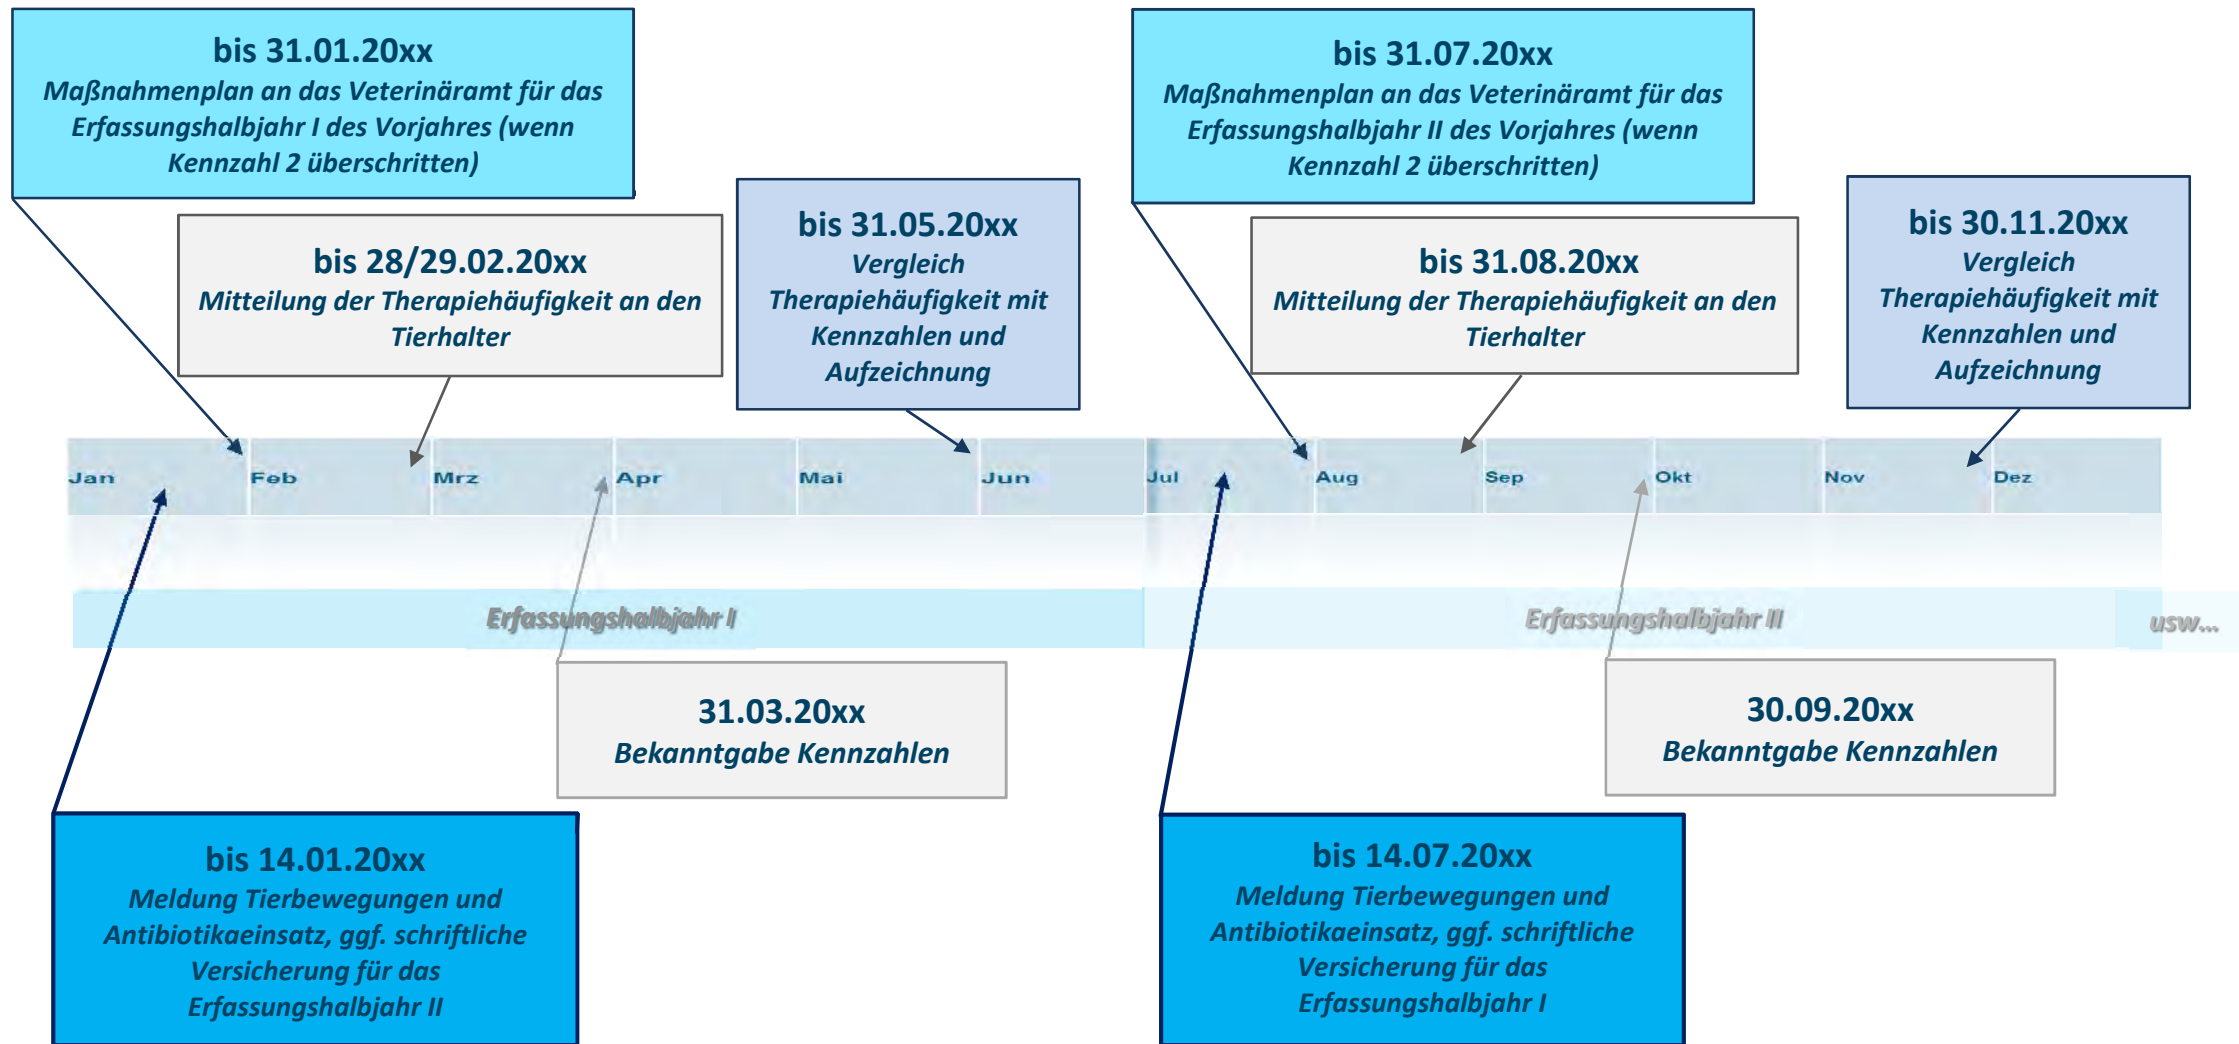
bis 31.01.20xx
Maßnahmenplan an das Veterinäramt für das Erfassungshalbjahr I des Vorjahres (wenn Kennzahl 2 überschritten)

bis 28/29.02.20xx
Mitteilung der Therapiehäufigkeit an den Tierhalter

bis 31.05.20xx
Vergleich Therapiehäufigkeit mit Kennzahlen und Aufzeichnung

bis 31.07.20xx
Maßnahmenplan an das Veterinäramt für das Erfassungshalbjahr II des Vorjahres (wenn Kennzahl 2 überschritten)

bis 31.08.20xx
Mitteilung der Therapiehäufigkeit an den Tierhalter

bis 30.11.20xx
Vergleich Therapiehäufigkeit mit Kennzahlen und Aufzeichnung

Jan Feb Mrz Apr Mai Jun Jul Aug Sep Okt Nov Dez

Erfassungshalbjahr I

Erfassungshalbjahr II

usw...

31.03.20xx
Bekanntgabe Kennzahlen

30.09.20xx
Bekanntgabe Kennzahlen

bis 14.01.20xx
Meldung Tierbewegungen und Antibiotikaeinsatz, ggf. schriftliche Versicherung für das Erfassungshalbjahr II

bis 14.07.20xx
Meldung Tierbewegungen und Antibiotikaeinsatz, ggf. schriftliche Versicherung für das Erfassungshalbjahr I